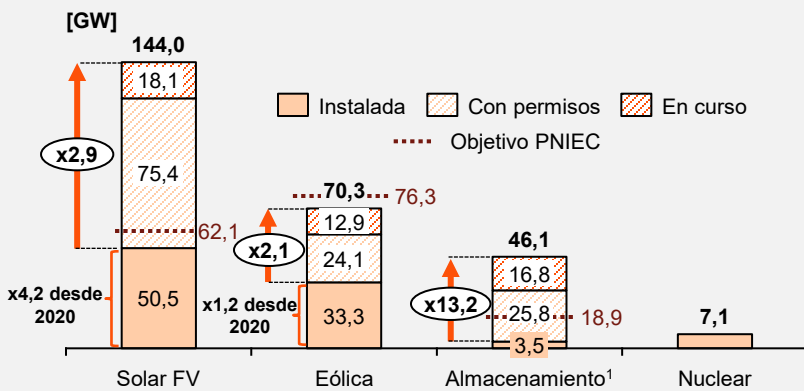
[GW]

144,0

18,1

75,4

50,5

62,1

x2,9

x4,2 desde 2020

70,3

76,3

12,9

24,1

33,3

x2,1

x1,2 desde 2020

46,1

16,8

25,8

3,5

18,9

x13,2

7,1

Instalada

Con permisos

En curso

Objetivo PNIEC

Solar FV

Eólica

Almacenamiento$^1$

Nuclear